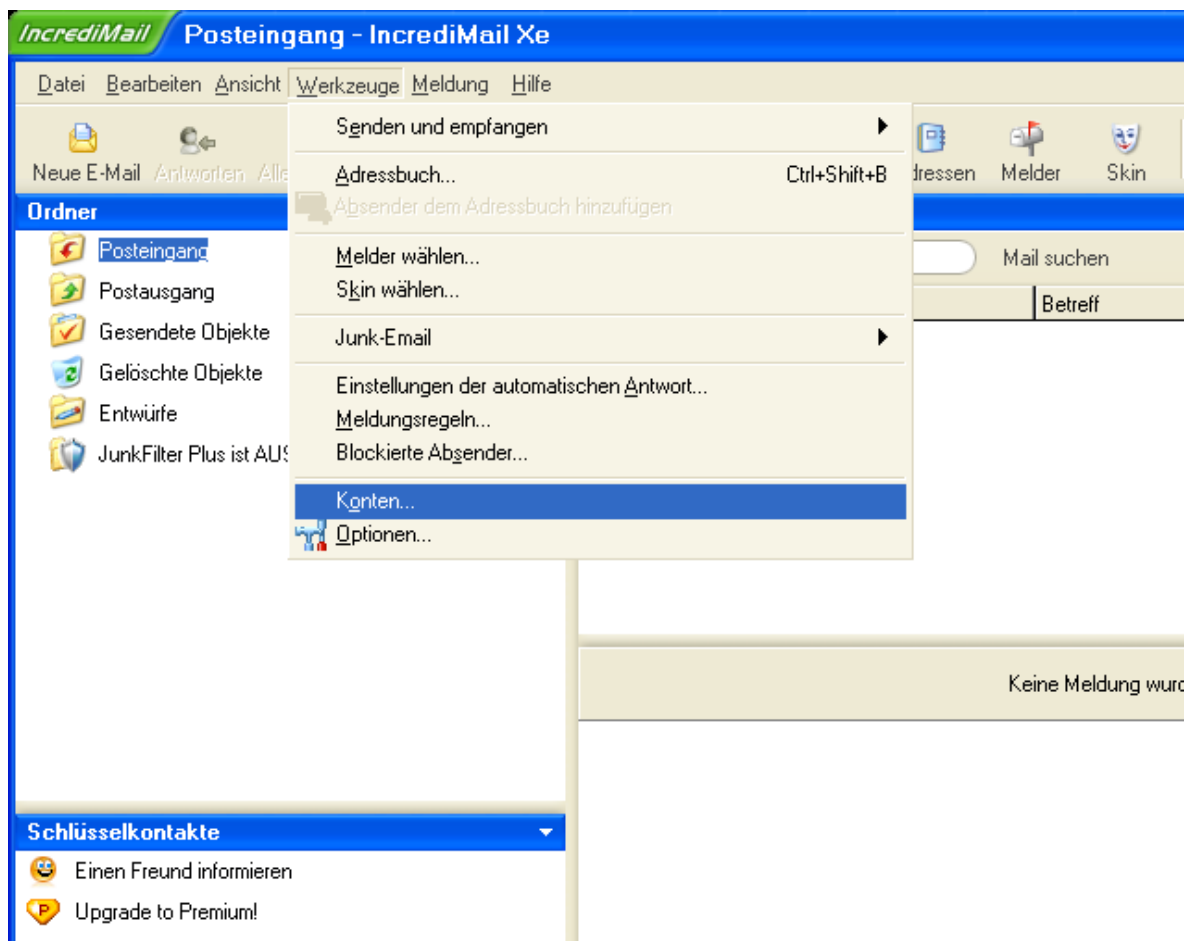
IncrediMail Posteingang - IncrediMail Xe

Datei Bearbeiten Ansicht Werkzeuge Meldung Hilfe

Neue E-Mail Antworten Alle

dressen Melder Skin

Ordner

Posteingang
Postausgang
Gesendete Objekte
Gelöschte Objekte
Entwürfe
JunkFilter Plus ist AUS

Senden und empfangen
Adressbuch... Ctrl+Shift+B
Absender dem Adressbuch hinzufügen
Melder wählen...
Skin wählen...
Junk-Email
Einstellungen der automatischen Antwort...
Meldungsregeln...
Blockierte Absender...
Konten...
Optionen...

Mail suchen

Betreff

Keine Meldung wurd

Schlüsselkontakte

Einen Freund informieren
Upgrade to Premium!